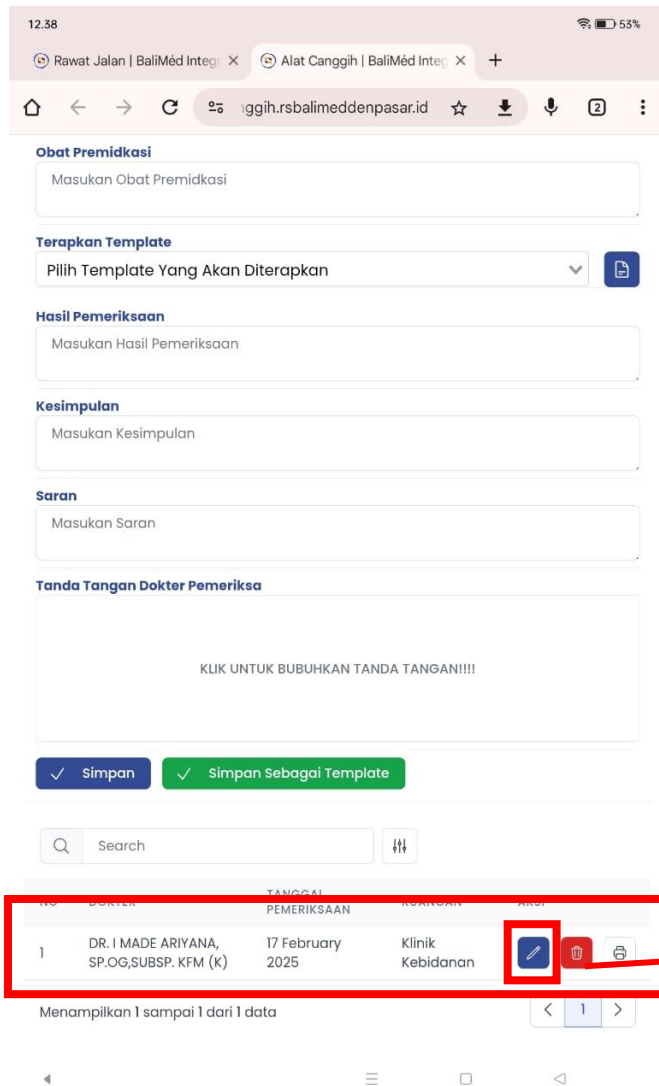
12.38 53%

Rawat Jalan | BaliMéd Integ ×
Alat Canggih | BaliMéd Integ ×
+

ggih.rsbalimeddenpasar.id

2

Obat Premidkasi
Masukan Obat Premidkasi

Terapkan Template
Pilih Template Yang Akan Diterapkan

Hasil Pemeriksaan
Masukan Hasil Pemeriksaan

Kesimpulan
Masukan Kesimpulan

Saran
Masukan Saran

Tanda Tangan Dokter Pemeriksa

KLIK UNTUK BUBUHKAN TANDA TANGAN!!!!

Simpan
Simpan Sebagai Template

Search

| NO | DOKTER | TANGGAL PEMERIKSAAN | RUANGAN | AKSI |
|---|---|---|---|---|
| 1 | DR. I MADE ARIYANA, SP.OG,SUBSP. KFM (K) | 17 February 2025 | Klinik Kebidanan | |

Menampilkan 1 sampai 1 dari 1 data

1